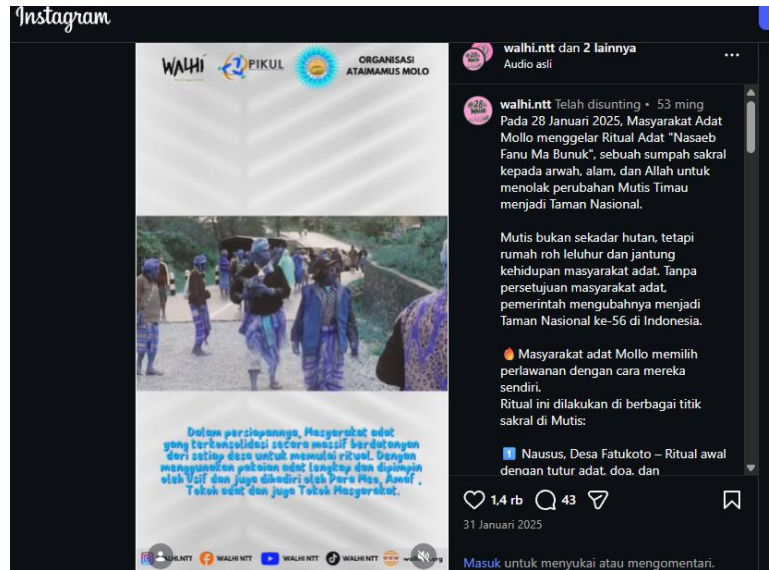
Instagram

WALHI PIKUL ORGANISASI ATAIMAMUS MOLO

Dalam persiapannya, Masyarakat adat yang terkonsolidasi secara massif berdatangan dari setiap desa untuk memulai ritual. Dengan menggunakan pakaian adat lengkap dan dipimpin oleh Usif dan juga dihadiri oleh Para Mao, Amaf, Tokoh adat dan juga Tokoh Masyarakat.

WALHI NTT WALHI NTT WALHI NTT WALHI NTT

walhi.ntt dan 2 lainnya
Audio asli

walhi.ntt Telah disunting • 53 ming
Pada 28 Januari 2025, Masyarakat Adat Mollo menggelar Ritual Adat "Nasaeb Fanu Ma Bunuk", sebuah sumpah sakral kepada arwah, alam, dan Allah untuk menolak perubahan Mutis Timau menjadi Taman Nasional.

Mutis bukan sekadar hutan, tetapi rumah roh leluhur dan jantung kehidupan masyarakat adat. Tanpa persetujuan masyarakat adat, pemerintah mengubahnya menjadi Taman Nasional ke-56 di Indonesia.

🔥 Masyarakat adat Mollo memilih perlawanan dengan cara mereka sendiri.
Ritual ini dilakukan di berbagai titik sakral di Mutis:

1️⃣ Nausus, Desa Fatukoto – Ritual awal dengan tutur adat, doa, dan

1,4 rb 43
31 Januari 2025

Masuk untuk menyukai atau mengomentari.